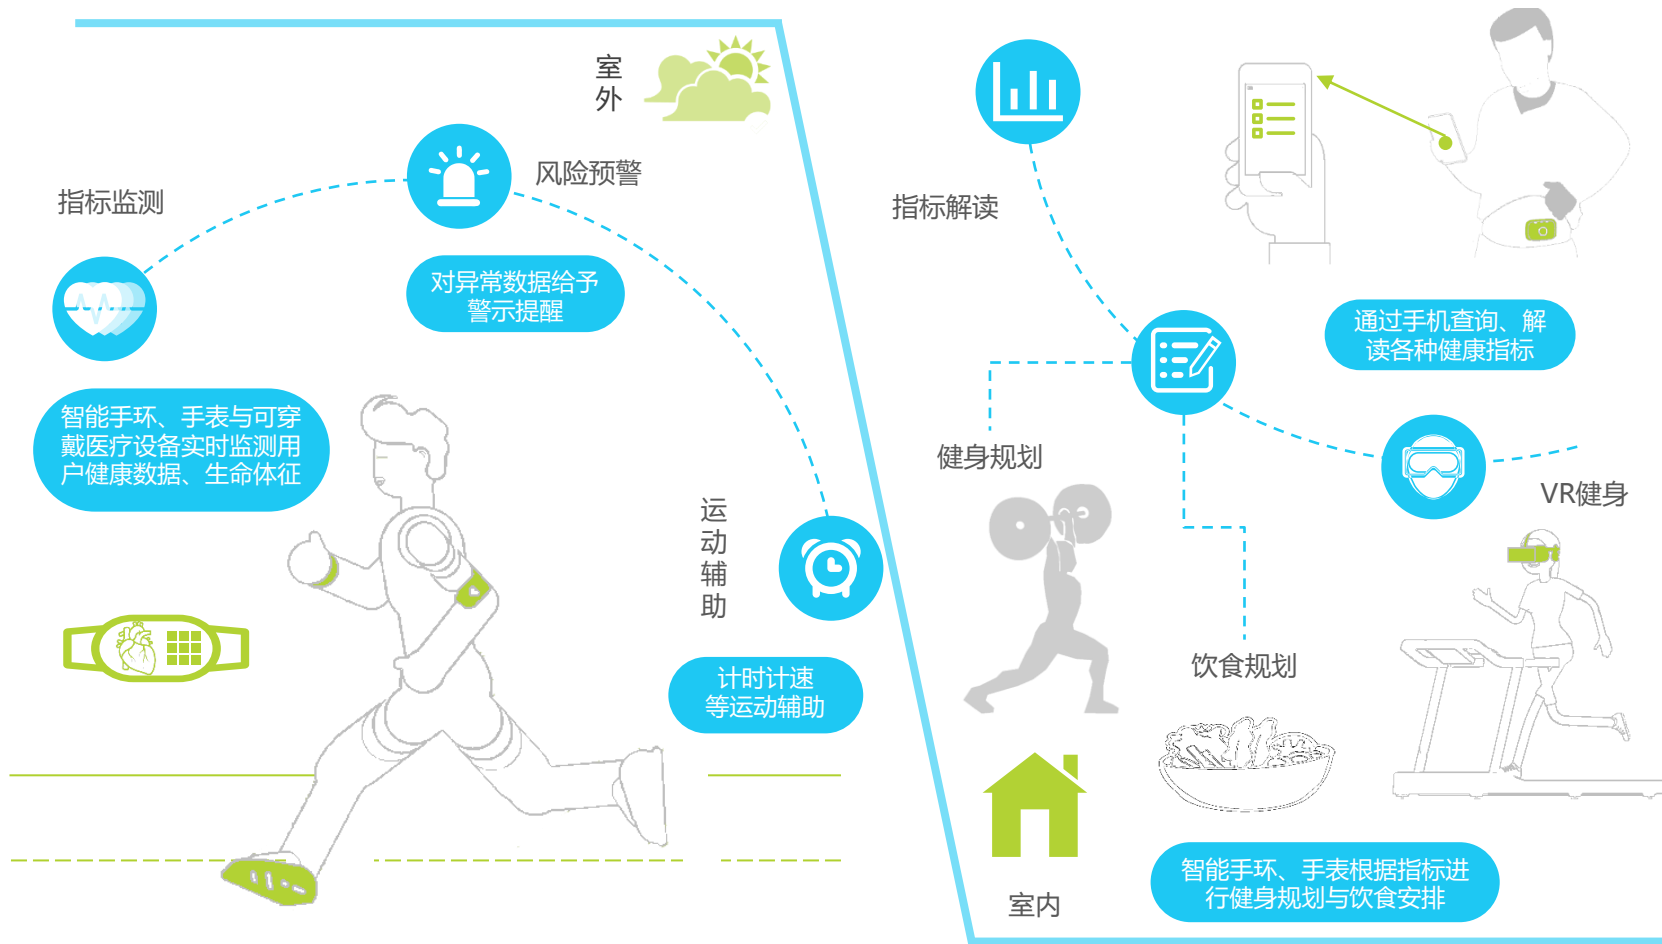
室外

风险预警

指标监测

对异常数据给予警示提醒

智能手环、手表与可穿戴医疗设备实时监测用户健康数据、生命体征

运动辅助

计时计速等运动辅助

指标解读

通过手机查询、解读各种健康指标

健身规划

VR健身

饮食规划

室内

智能手环、手表根据指标进行健身规划与饮食安排